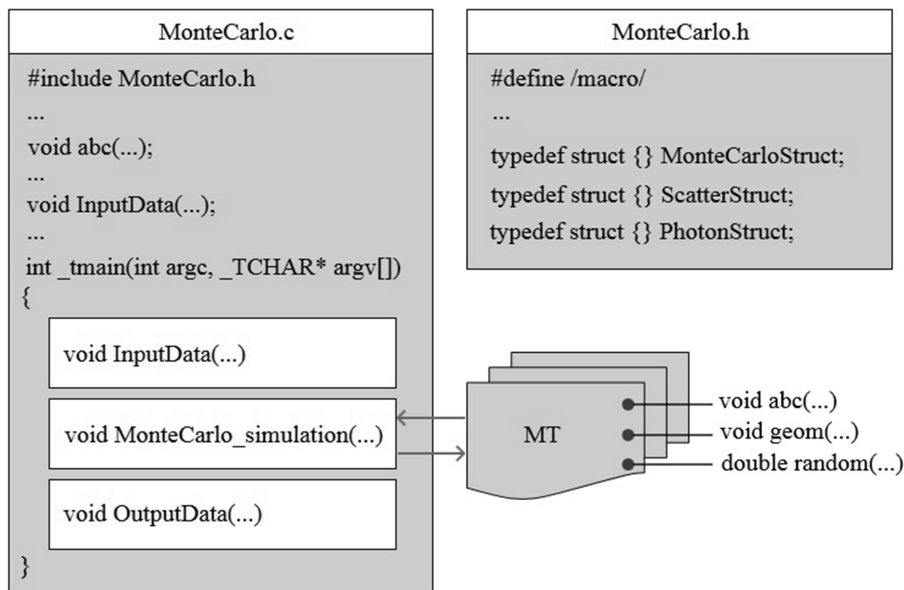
MonteCarlo.c

#include MonteCarlo.h

...

void abc(...);

...

void InputData(...);

...

int _tmain(int argc, _TCHAR* argv[])

{

void InputData(...)

void MonteCarlo_simulation(...)

void OutputData(...)

}

MonteCarlo.h

#define /macro/

...

typedef struct {} MonteCarloStruct;

typedef struct {} ScatterStruct;

typedef struct {} PhotonStruct;

MT

void abc(...)

void geom(...)

double random(...)